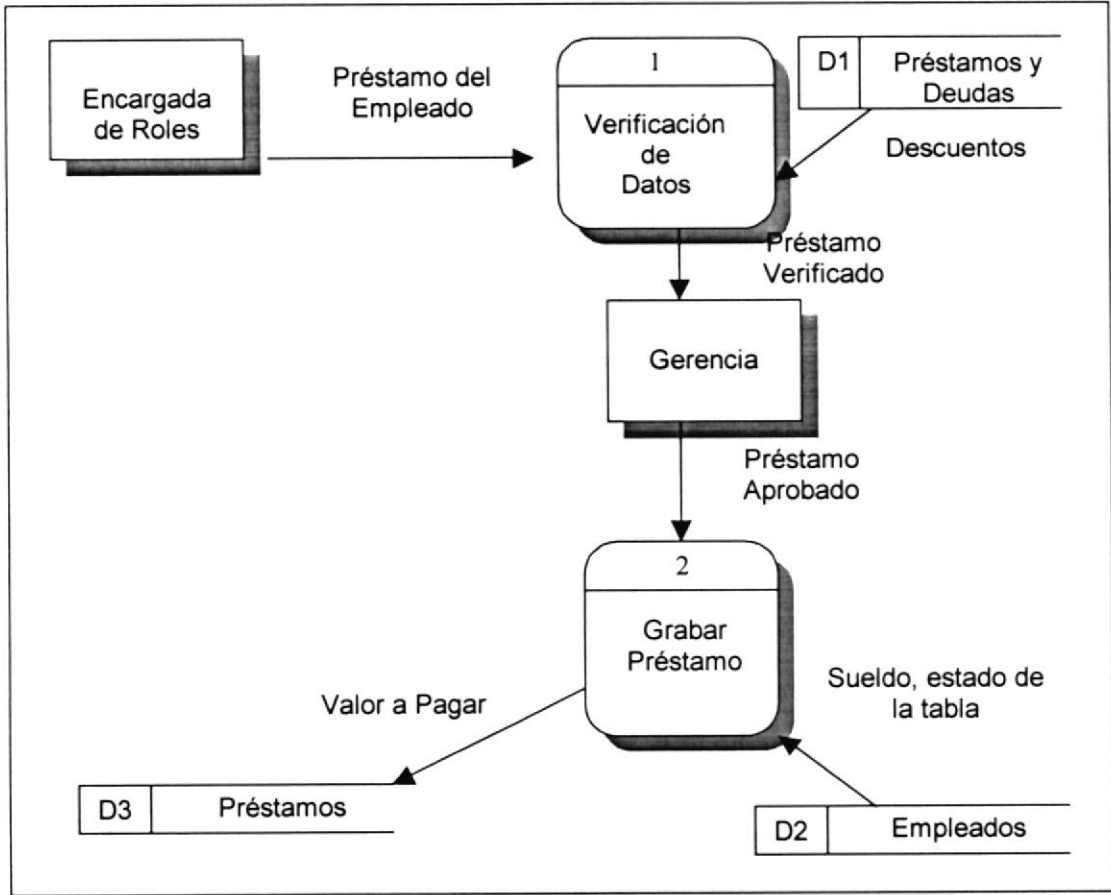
Encargada de Roles

Préstamo del Empleado

1

Verificación de Datos

D1

Préstamos y Deudas

Descuentos

Préstamo Verificado

Gerencia

Préstamo Aprobado

2

Grabar Préstamo

Valor a Pagar

Sueldo, estado de la tabla

D3

Préstamos

D2

Empleados